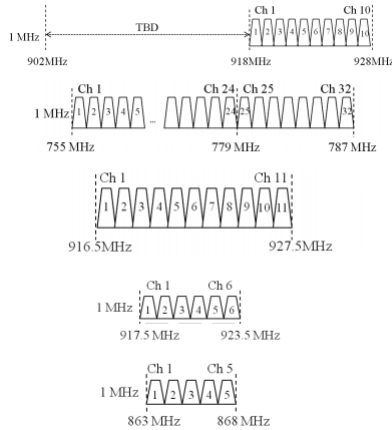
1 MHz
TBD
Ch 1
Ch 10
1 2 3 4 5 6 7 8 9 10
902MHz
918MHz
928MHz

Ch 1
Ch 24
Ch 25
Ch 32
1 MHz
1 2 3 4 5
24 25
32
755 MHz
779 MHz
787 MHz

Ch 1
Ch 11
1 2 3 4 5 6 7 8 9 10 11
916.5MHz
927.5MHz

Ch 1
Ch 6
1 MHz
1 2 3 4 5 6
917.5 MHz
923.5 MHz

Ch 1
Ch 5
1 MHz
1 2 3 4 5
863 MHz
868 MHz